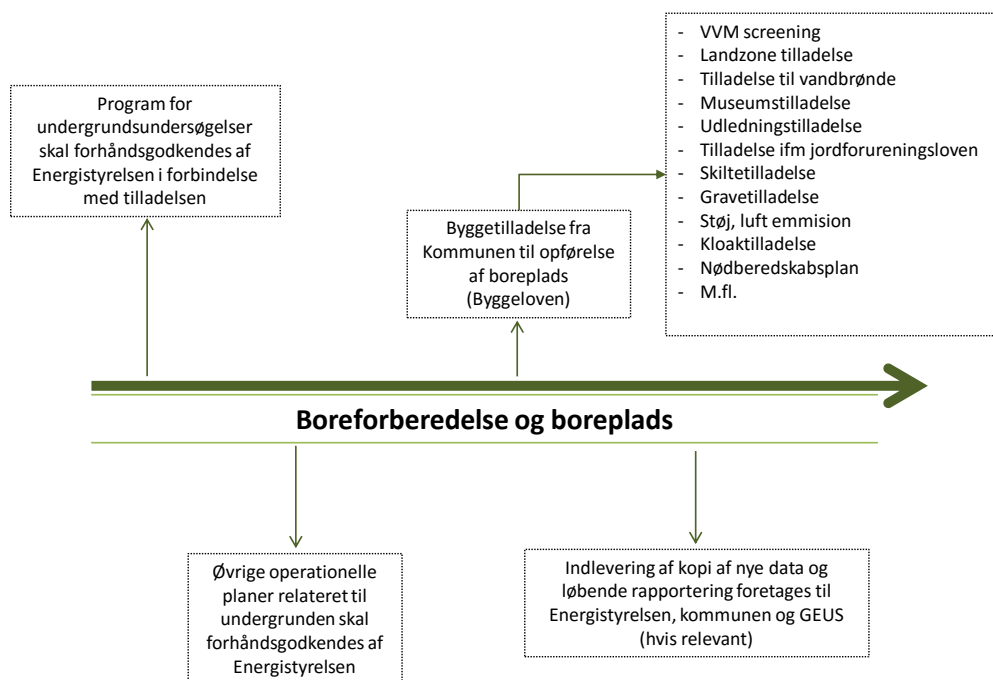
Program for undergrundsundersøgelser skal forhåndsgodkendes af Energistyrelsen i forbindelse med tilladelsen

Byggetilladelse fra Kommunen til opførelse af boreplads (Byggeloven)

- VVM screening
- Landzone tilladelse
- Tilladelse til vandbrønde
- Museumstilladelse
- Udledningstilladelse
- Tilladelse ifm jordforureningsloven
- Skiltetilladelse
- Gravetilladelse
- Støj, luft emmision
- Kloaktilladelse
- Nødberedskabsplan
- M.fl.

Boreforberedelse og boreplads

Øvrige operationelle planer relateret til undergrunden skal forhåndsgodkendes af Energistyrelsen

Indlevering af kopi af nye data og løbende rapportering foretages til Energistyrelsen, kommunen og GEUS (hvis relevant)